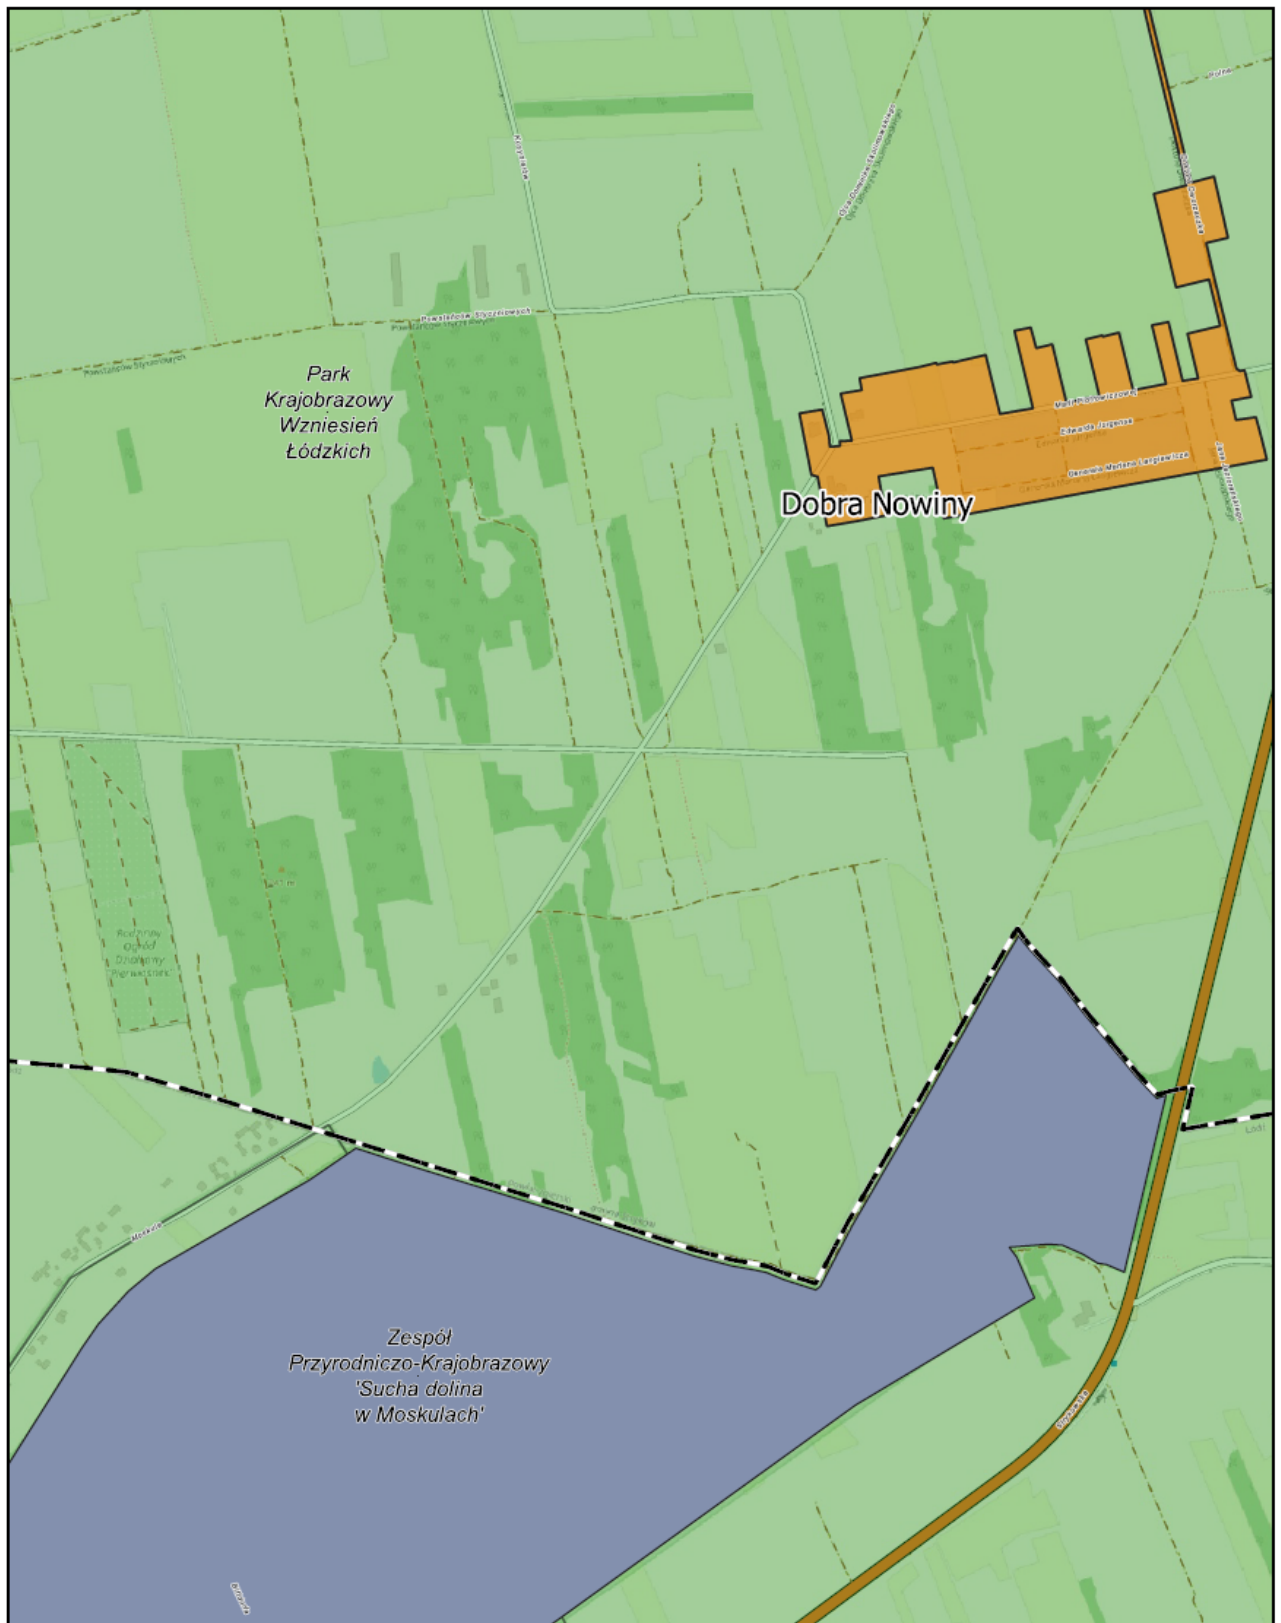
Park Krajobrazowy Wzniesień Łódzkich

Dobra Nowiny

Powstańców Styczniowych

Edwarda Jasgiera

Generała Mariana Langiewicza

Zespół Przyrodniczo-Krajobrazowy 'Sucha dolina w Moskulach'

Moskule

Strykowska

Rodzinny Ogród Działkowy Pionierskie